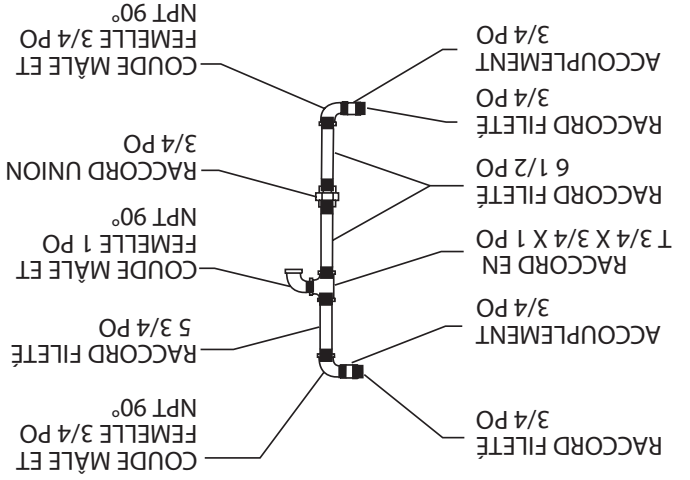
COUDE MÂLE ET FEMELLE 3/4 PO NPT 90°

RACCORD FILETÉ 3/4 PO

RACCORD FILETÉ 5 3/4 PO

ACCOUPLEMENT 3/4 PO

COUDE MÂLE ET FEMELLE 1 PO NPT 90°

RACCORD EN T 3/4 X 3/4 X 1 PO

RACCORD UNION 3/4 PO

RACCORD FILETÉ 6 1/2 PO

COUDE MÂLE ET FEMELLE 3/4 PO NPT 90°

RACCORD FILETÉ 3/4 PO

ACCOUPLEMENT 3/4 PO